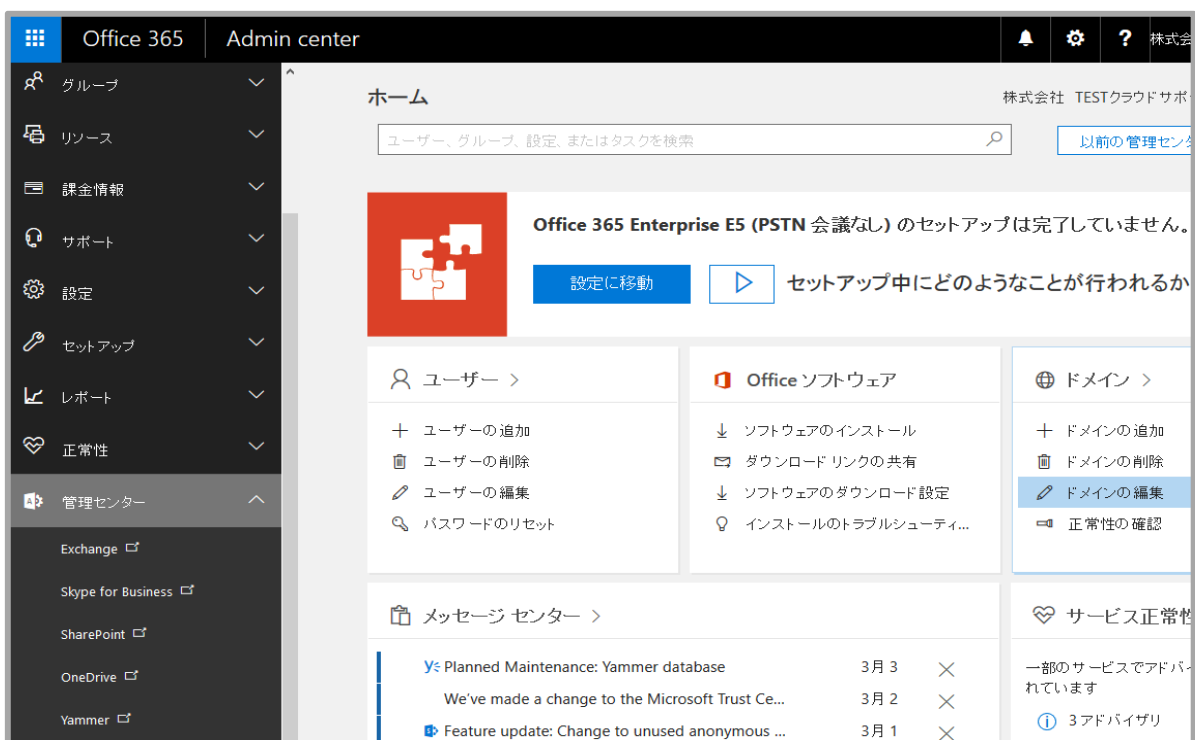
Office 365 | Admin center

? 株式会

グループ
リソース
課金情報
サポート
設定
セットアップ
レポート
正常性
管理センター
Exchange
Skype for Business
SharePoint
OneDrive
Yammer

ホーム

株式会社 TESTクラウドサポ

ユーザー、グループ、設定、またはタスクを検索

以前の管理センタ

Office 365 Enterprise E5 (PSTN 会議なし) のセットアップは完了していません。

設定に移動

セットアップ中にどのようなことが行われるか

ユーザー >
ユーザーの追加
ユーザーの削除
ユーザーの編集
パスワードのリセット

Office ソフトウェア
ソフトウェアのインストール
ダウンロード リンクの共有
ソフトウェアのダウンロード設定
インストールのトラブルシューティ...

ドメイン >
ドメインの追加
ドメインの削除
ドメインの編集
正常性の確認

メッセージ センター >

Planned Maintenance: Yammer database 3月 3
We've made a change to the Microsoft Trust Ce... 3月 2
Feature update: Change to unused anonymous ... 3月 1

サービス正常性

一部のサービスでアドバイ れています

3アドバイザリ